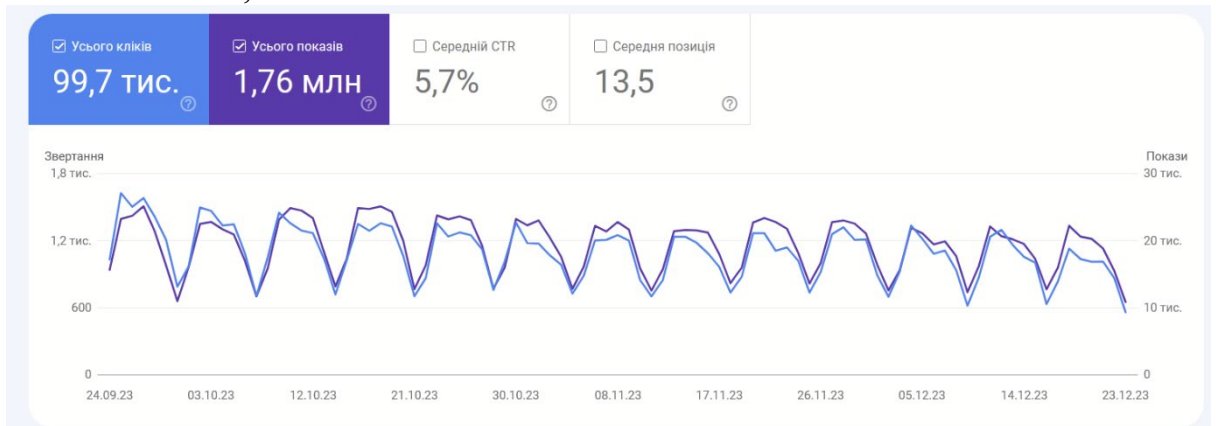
☑ Усього кліків
99,7 тис.

☑ Усього показів
1,76 млн

☐ Середній CTR
5,7%

☐ Середня позиція
13,5

Звертання
1,8 тис.
1,2 тис.
600
0

Покази
30 тис.
20 тис.
10 тис.
0

24.09.23 03.10.23 12.10.23 21.10.23 30.10.23 08.11.23 17.11.23 26.11.23 05.12.23 14.12.23 23.12.23